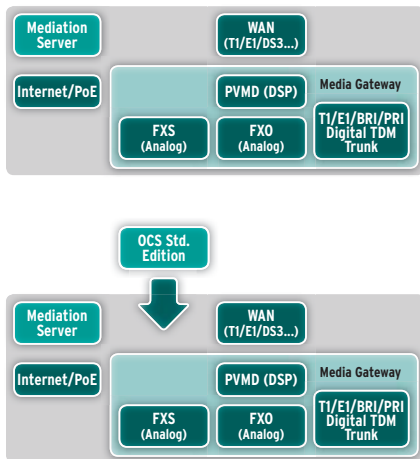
Mediation Server

WAN (T1/E1/DS3...)

Internet/PoE

PVMD (DSP)

Media Gateway

FXS (Analog)

FXO (Analog)

T1/E1/BRI/PRI Digital TDM Trunk

OCS Std. Edition

Mediation Server

WAN (T1/E1/DS3...)

Internet/PoE

PVMD (DSP)

Media Gateway

FXS (Analog)

FXO (Analog)

T1/E1/BRI/PRI Digital TDM Trunk